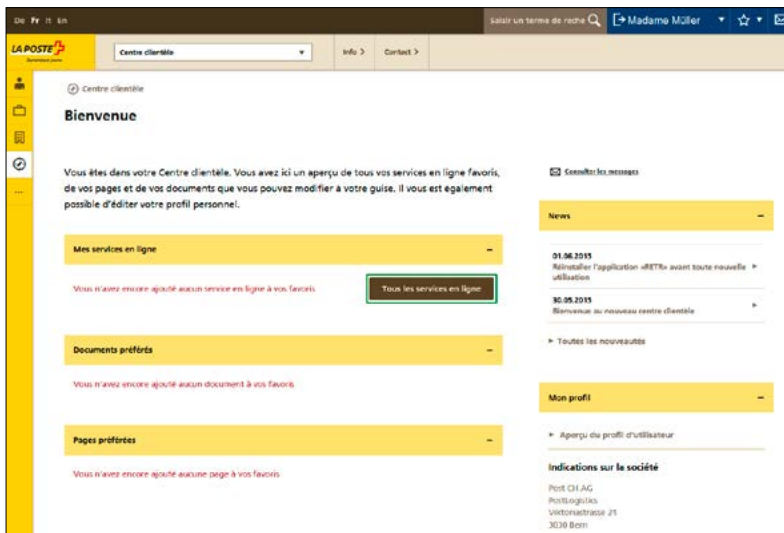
De Fr It En

Saisir un terme de reche

Madame Müller

LA POSTE

Centre clientèle

Info >

Contact >

Centre clientèle

Bienvenue

Vous êtes dans votre Centre clientèle. Vous avez ici un aperçu de tous vos services en ligne favoris, de vos pages et de vos documents que vous pouvez modifier à votre guise. Il vous est également possible d'éditer votre profil personnel.

Mes services en ligne

Vous n'avez encore ajouté aucun service en ligne à vos favoris

Tous les services en ligne

Documents préférés

Vous n'avez encore ajouté aucun document à vos favoris

Pages préférées

Vous n'avez encore ajouté aucune page à vos favoris

Consulter les messages

News

01.06.2015
Réinstaller l'application «RETR» avant toute nouvelle utilisation

30.05.2015
Bienvenue au nouveau centre clientèle

Toutes les nouveautés

Mon profil

Aperçu du profil d'utilisateur

Indications sur la société

Post CH AG
PostLogistics
Viktoriastrasse 21
3030 Bern